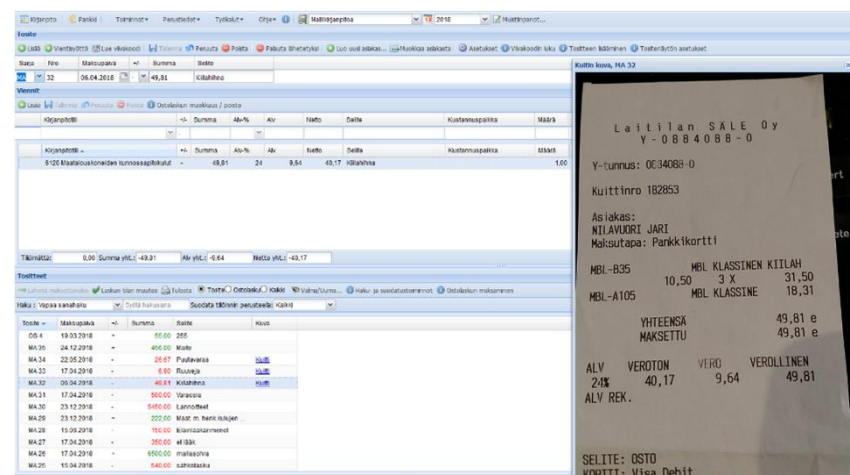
Kirjanpito | Pankki | Toiminnot▾ | Perustiedot▾ | Työkalut▾ | Ohje▾ | Mallitilanpitoa | 2018 | Muistiinpanot...

Tosite

Lisää | Vientiehdotus | Lue viivakoodi | Tallenna | Peruuta | Poista | Pakota tilatietokset | Luo uusi asiakas... | Muokkaa asiakasta | Asetukset | Viivakoodin luku | Tositteen liittäminen | Tositteen liitteet asetukset

| Sarja | Nro | Maksupäivä | +/- | Summa | Selite |
|---|---|---|---|---|---|
| MA | 32 | 06.04.2018 | - | 49,81 | Kiilahihna |

Viennit

Lisää | Tallenna | Peruuta | Poista | Ostolaskun muokkaus / posto

| Kirjanpitotili | +/- | Summa | Alv-% | Alv | Netto | Selite | Kustannuspaikka | Määrä |
|---|---|---|---|---|---|---|---|---|
| 6120 Maatalouskoneiden kunnossapitokulut | - | 49,81 | 24 | 9,64 | 40,17 | Kiilahihna | | 1,00 |

Täsmäys: 0,00 Summa yht.: -49,81 Alv yht.: -9,64 Netto yht.: -40,17

Tositteet

Lähetä maksettavaksi | Laske tilan maaste | Tulosta | Tosite | Ostolasku | Kaikki | Valmis/Uusi... | Haku- ja suodatusasetukset | Ostolaskun maksaminen

Haku : Vapaa sanahaku | Syötä hakusana | Suodata tällinen perusteella: Kaikki

| Tosite | Maksupäivä | +/- | Summa | Selite | Kuva |
|---|---|---|---|---|---|
| OS 4 | 19.03.2018 | + | 55,00 | 255 | |
| MA 35 | 24.12.2018 | + | 455,00 | Maito | |
| MA 34 | 22.05.2018 | - | 26,67 | Puutavaraa | Kuitti |
| MA 33 | 17.04.2018 | - | 6,90 | Ruuveja | Kuitti |
| MA 32 | 06.04.2018 | - | 49,81 | Kiilahihna | Kuitti |
| MA 31 | 17.04.2018 | - | 500,00 | Varaosia | |
| MA 30 | 23.12.2018 | - | 5450,00 | Lannoitteet | |
| MA 29 | 23.12.2018 | + | 222,00 | Maat. m. henk.kulujen ... | |
| MA 28 | 15.09.2018 | - | 150,00 | Eläinlääkärimenot | |
| MA 27 | 17.04.2018 | - | 350,00 | el lääk | |
| MA 26 | 17.04.2018 | + | 6500,00 | maitoa | |
| MA 25 | 15.04.2018 | - | 540,00 | sähkölasku | |

Kuitin kuva, MA 32

Laitilan SALE Oy
Y-0884088-0

Y-tunnus: 0834088-0

Kuittinro 182853

Asiakas:
NILAVUORI JARI
Maksutapa: Pankkikortti

MBL-B35 MBL KLASSINEN KIILAH
10,50 3 X 31,50
MBL-A105 MBL KLASSINE 18,31

YHTEENSÄ 49,81 e
MAKSETTU 49,81 e

ALV VEROTON VERO VEROLLINEN
24% 40,17 9,64 49,81
ALV REK.

SELITE: OSTO
KORTTI: Visa Debit